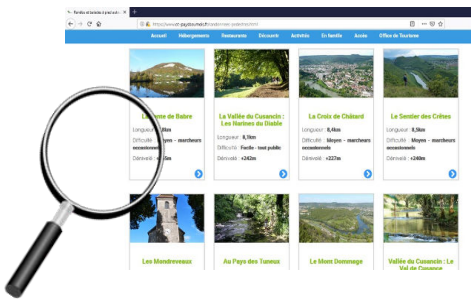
Randos et balades à pied autour ×
https://www.ot-paysdumeiche.fr/randonnee-pedestre.html

Accueil Hébergements Restaurants Découvrir Activités En famille Agenda Office de Tourisme

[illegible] me de Babre
Longueur : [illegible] km
Difficulté : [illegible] marcheurs occasionnels
Dénivelé : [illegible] m

La Vallée du Cusancin : Les Marines du Diable
Longueur : 8,1km
Difficulté : Facile - tout public
Dénivelé : +242m

La Croix de Châtard
Longueur : 8,4km
Difficulté : Moyen - marcheurs occasionnels
Dénivelé : +222m

Le Sentier des Crêtes
Longueur : 8,9km
Difficulté : Moyen - marcheurs occasionnels
Dénivelé : +248m

Les Mondreveaux

Au Pays des Tuneux

Le Mont Dommage

Vallée du Cusancin : Le Val de Cusance